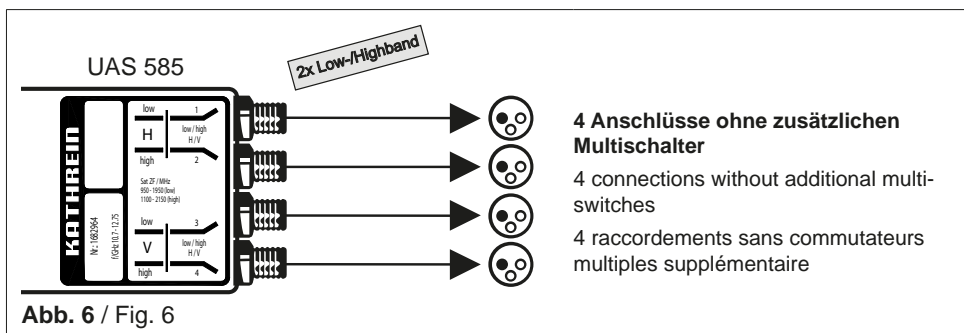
UAS 585

2x Low-/Highband

KATHREIN

Nr.: 1582964

f/GHz 10,7 - 12,75

low

H

high

1

low / high
H / V

2

Sat ZF / MHz
950 - 1950 (low)
1100 - 2150 (high)

low

V

high

3

low / high
H / V

4

**4 Anschlüsse ohne zusätzlichen Multischalter**

4 connections without additional multiswitches

4 raccordements sans commutateurs multiples supplémentaire

**Abb. 6** / Fig. 6